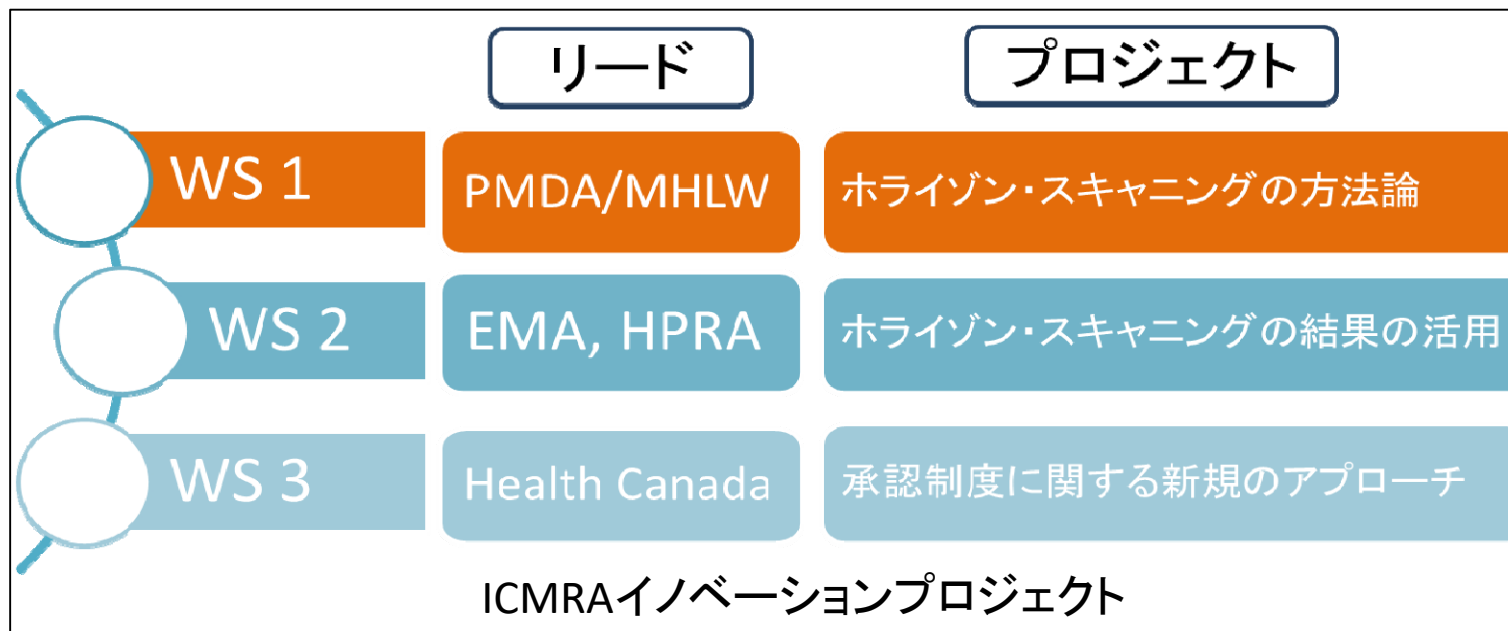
リード

プロジェクト

WS 1

PMDA/MHLW

ホライゾン・スキャニングの方法論

WS 2

EMA, HPRA

ホライゾン・スキャニングの結果の活用

WS 3

Health Canada

承認制度に関する新規のアプローチ

ICMRAイノベーションプロジェクト